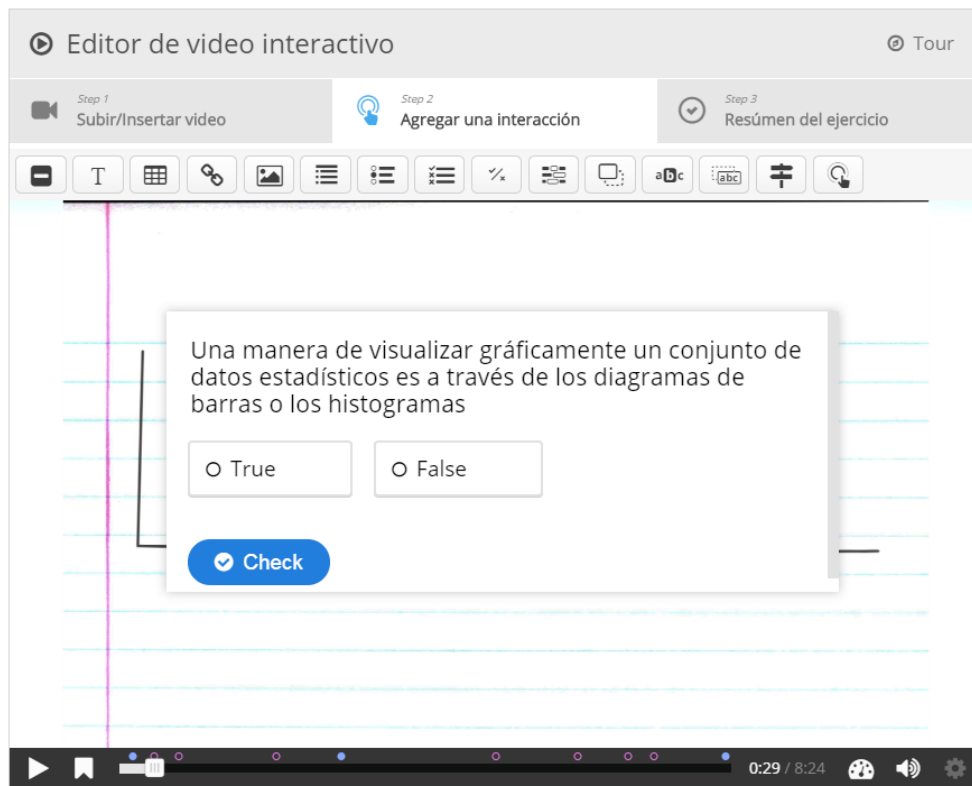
Editor de video interactivo

Tour

Step 1
Subir/Insertar video

Step 2
Agregar una interacción

Step 3
Resúmen del ejercicio

T

abc

abc

Una manera de visualizar gráficamente un conjunto de datos estadísticos es a través de los diagramas de barras o los histogramas

True

False

Check

0:29 / 8:24